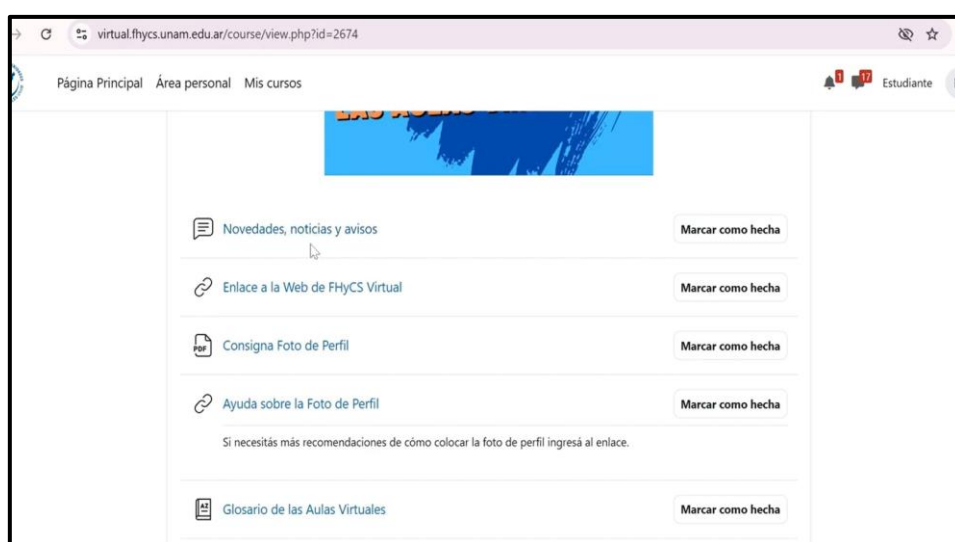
virtual.fhycs.unam.edu.ar/course/view.php?id=2674

Página Principal Área personal Mis cursos

1 17 Estudiante

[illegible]

Novedades, noticias y avisos

Marcar como hecha

Enlace a la Web de FHyCS Virtual

Marcar como hecha

PDF

Consigna Foto de Perfil

Marcar como hecha

Ayuda sobre la Foto de Perfil

Marcar como hecha

Si necesitás más recomendaciones de cómo colocar la foto de perfil ingresá al enlace.

Glosario de las Aulas Virtuales

Marcar como hecha